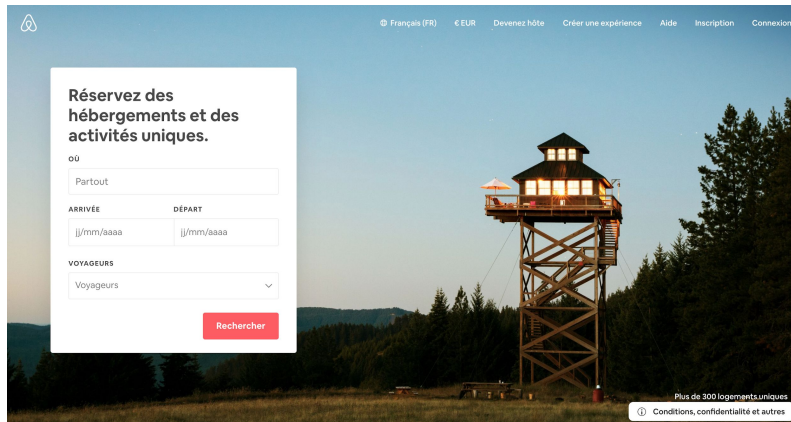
Français (FR) € EUR Devenez hôte Créer une expérience Aide Inscription Connexion

Réservez des hébergements et des activités uniques.

OÙ

Partout

ARRIVÉE

jj/mm/aaaa

DÉPART

jj/mm/aaaa

VOYAGEURS

Voyageurs

Rechercher

Plus de 300 logements uniques

Conditions, confidentialité et autres